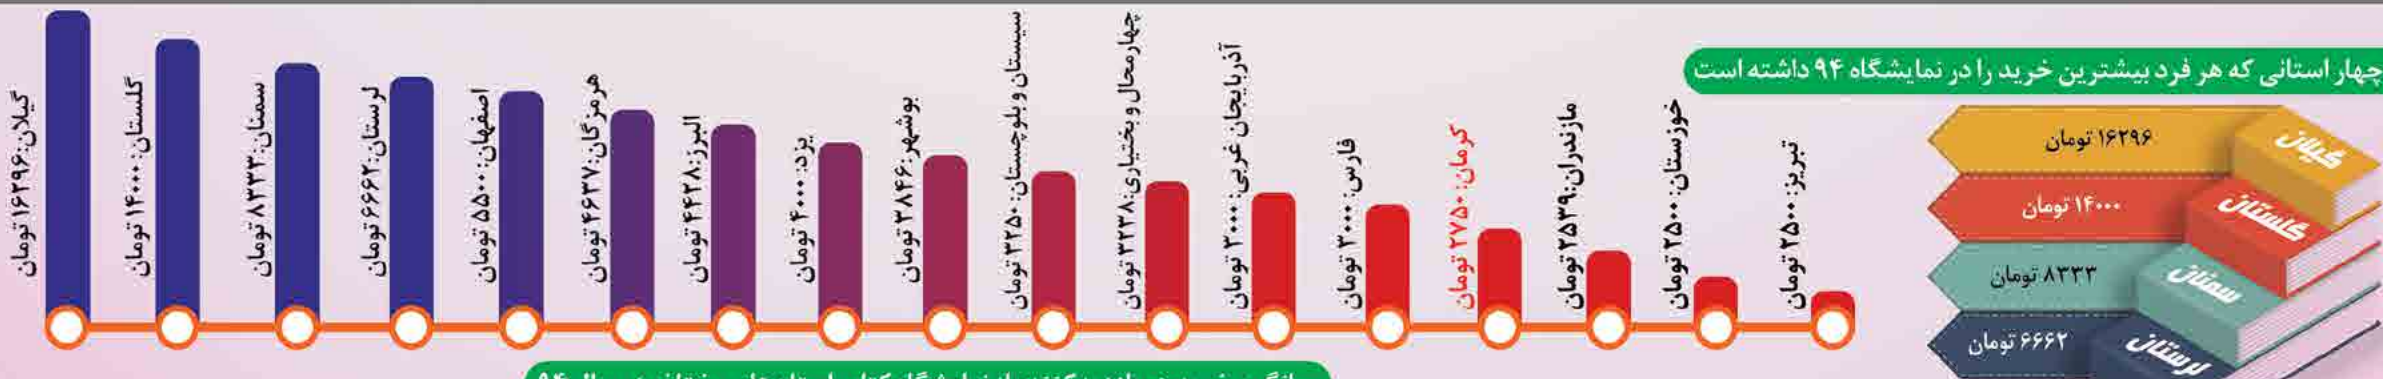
چهار استانی که هر فرد بیشترین خرید را در نمایشگاه ۹۴ داشته است

گیلان
۱۶۲۹۶ تومان

گلستان
۱۴۰۰۰ تومان

سمنان
۸۳۳۳ تومان

لرستان
۶۶۶۲ تومان

گیلان: ۱۶۲۹۶ تومان

گلستان: ۱۴۰۰۰ تومان

سمنان: ۸۳۳۳ تومان

لرستان: ۶۶۶۲ تومان

اصفهان: ۵۵۰۰ تومان

هرمزگان: ۴۶۳۷ تومان

البرز: ۴۴۲۸ تومان

یزد: ۴۰۰۰ تومان

بوشهر: ۳۸۴۶ تومان

سیستان و بلوچستان: ۳۲۵۰ تومان

چهارمحال و بختیاری: ۳۲۳۸ تومان

آذربایجان غربی: ۳۰۰۰ تومان

فارس: ۳۰۰۰ تومان

کرمان: ۲۷۵۰ تومان

مازندران: ۲۵۳۹ تومان

خوزستان: ۲۵۰۰ تومان

تبریز: ۲۵۰۰ تومان

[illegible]